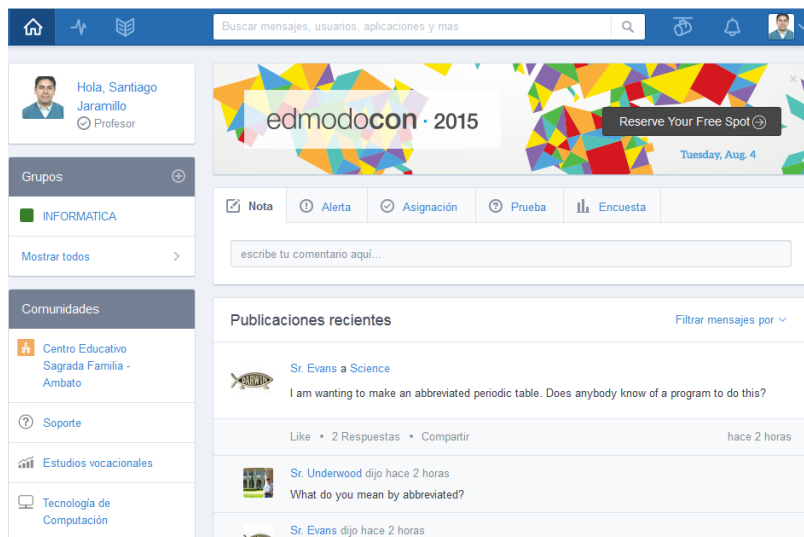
Buscar mensajes, usuarios, aplicaciones y mas

Hola, Santiago Jaramillo
Profesor

Grupos

INFORMATICA

Mostrar todos

Comunidades

Centro Educativo Sagrada Familia - Ambato

Soporte

Estudios vocacionales

Tecnología de Computación

edmodocon · 2015

Reserve Your Free Spot

Tuesday, Aug. 4

Nota | Alerta | Asignación | Prueba | Encuesta

escribe tu comentario aquí...

Publicaciones recientes

Filtrar mensajes por

DARWIN

Sr. Evans a Science

I am wanting to make an abbreviated periodic table. Does anybody know of a program to do this?

Like • 2 Respuestas • Compartir

hace 2 horas

Sr. Underwood dijo hace 2 horas

What do you mean by abbreviated?

Sr. Evans dijo hace 2 horas